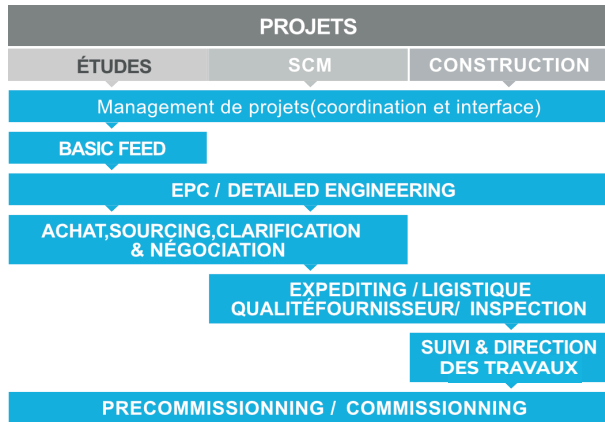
PROJETS

ÉTUDES

SCM

CONSTRUCTION

Management de projets(coordination et interface)

BASIC FEED

EPC / DETAILED ENGINEERING

ACHAT,SOURCING,CLARIFICATION & NÉGOCIATION

EXPEDITING / LIGISTIQUE QUALITÉFOURNISSEUR/ INSPECTION

SUIVI & DIRECTION DES TRAVAUX

PRECOMMISSIONNING / COMMISSIONNING